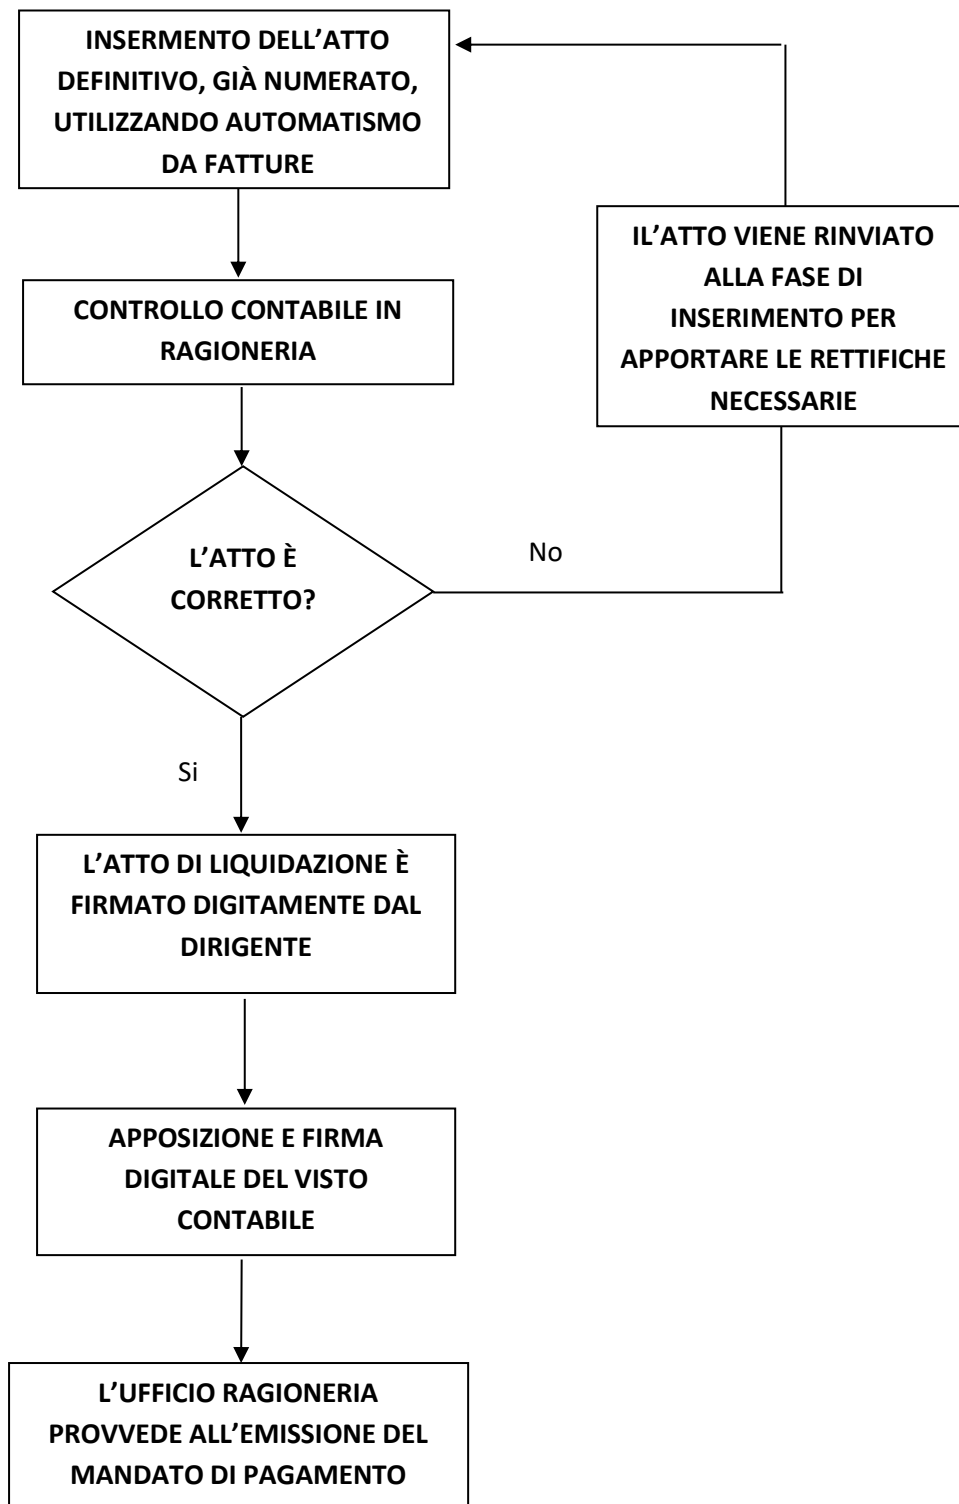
INSERMENTO DELL'ATTO DEFINITIVO, GIÀ NUMERATO, UTILIZZANDO AUTOMATISMO DA FATTURE

CONTROLLO CONTABILE IN RAGIONERIA

L'ATTO È CORRETTO?

No

IL'ATTO VIENE RINVIATO ALLA FASE DI INSERIMENTO PER APPORTARE LE RETTIFICHE NECESSARIE

Si

L'ATTO DI LIQUIDAZIONE È FIRMATO DIGITAMENTE DAL DIRIGENTE

APPOSIZIONE E FIRMA DIGITALE DEL VISTO CONTABILE

L'UFFICIO RAGIONERIA PROVVEDE ALL'EMISSIONE DEL MANDATO DI PAGAMENTO